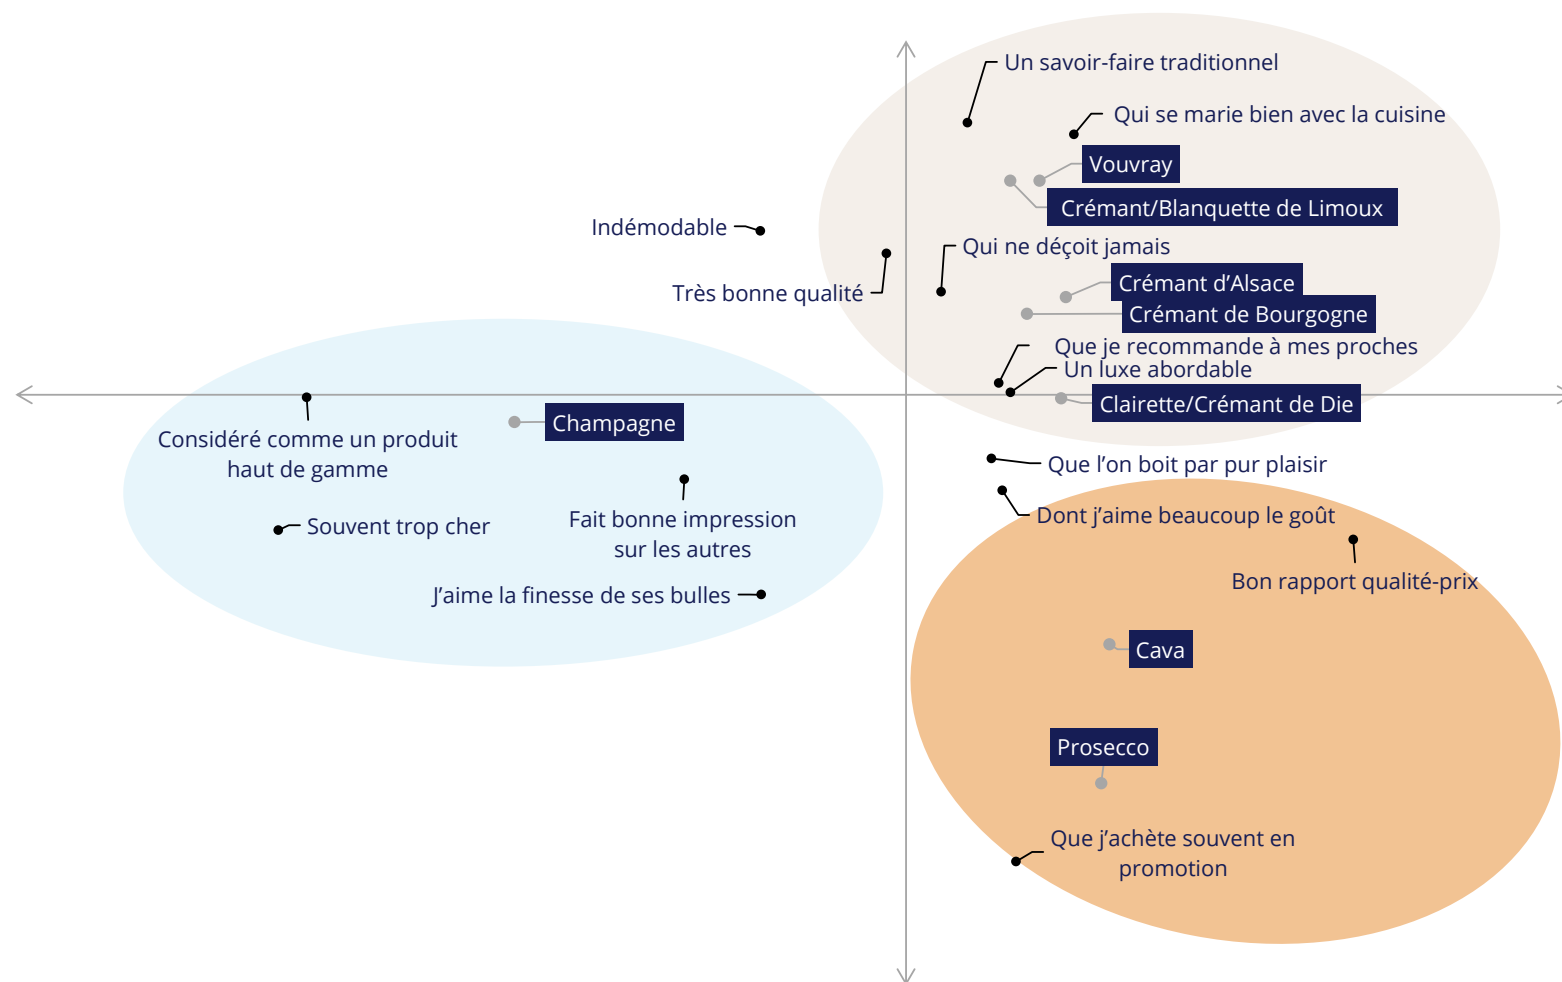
Un savoir-faire traditionnel

Qui se marie bien avec la cuisine

Vouvray

Crémant/Blanquette de Limoux

Indémodable

Qui ne déçoit jamais

Très bonne qualité

Crémant d'Alsace

Crémant de Bourgogne

Que je recommande à mes proches

Un luxe abordable

Clairette/Crémant de Die

Champagne

Considéré comme un produit haut de gamme

Que l'on boit par pur plaisir

Dont j'aime beaucoup le goût

Fait bonne impression sur les autres

Souvent trop cher

Bon rapport qualité-prix

J'aime la finesse de ses bulles

Cava

Prosecco

Que j'achète souvent en promotion